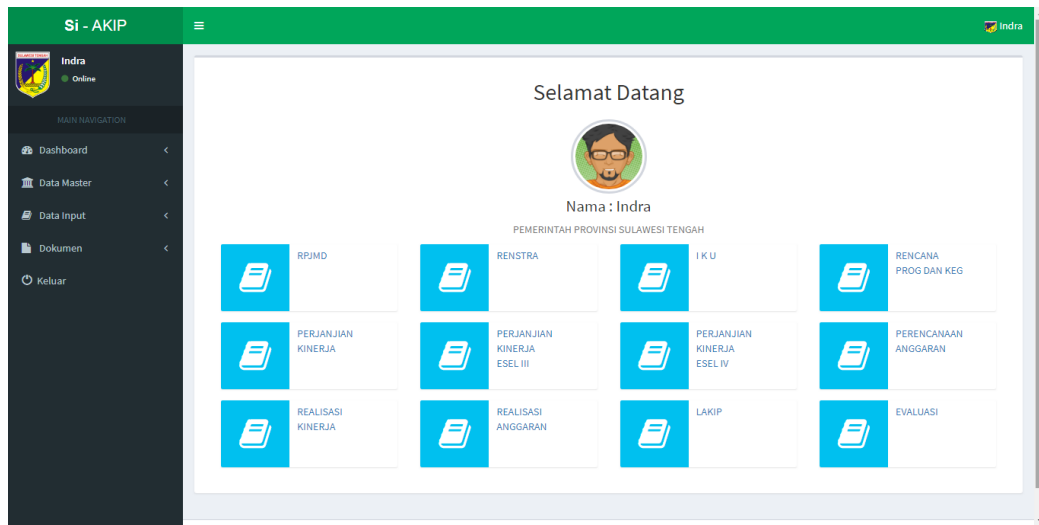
Si - AKIP

≡

Indra

Indra

Online

MAIN NAVIGATION

Dashboard

Data Master

Data Input

Dokumen

Keluar

Selamat Datang

Nama : Indra

PEMERINTAH PROVINSI SULAWESI TENGAH

RPJMD

RENSTRA

I K U

RENCANA PROG DAN KEG

PERJANJIAN KINERJA

PERJANJIAN KINERJA ESEL III

PERJANJIAN KINERJA ESEL IV

PERENCANAAN ANGGARAN

REALISASI KINERJA

REALISASI ANGGARAN

LAKIP

EVALUASI